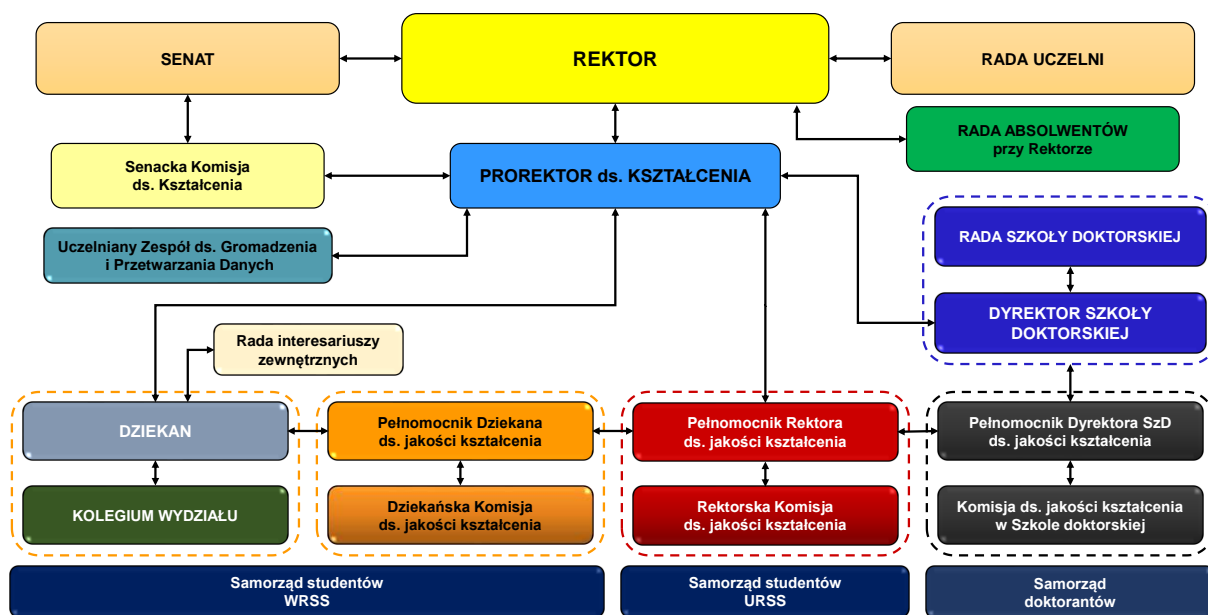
SENAT

REKTOR

RADA UCZELNI

RADA ABSOLWENTÓW przy Rektorze

Senacka Komisja ds. Kształcenia

PROREKTOR ds. KSZTAŁCENIA

Uczelniany Zespół ds. Gromadzenia i Przetwarzania Danych

RADA SZKOŁY DOKTORSKIEJ

DYREKTOR SZKOŁY DOKTORSKIEJ

Rada interesariuszy zewnętrznych

DZIEKAN

Pełnomocnik Dziekana ds. jakości kształcenia

Pełnomocnik Rektora ds. jakości kształcenia

Pełnomocnik Dyrektora SzD ds. jakości kształcenia

KOLEGIUM WYDZIAŁU

Dziekańska Komisja ds. jakości kształcenia

Rektorska Komisja ds. jakości kształcenia

Komisja ds. jakości kształcenia w Szkole doktorskiej

Samorząd studentów WRSS

Samorząd studentów URSS

Samorząd doktorantów